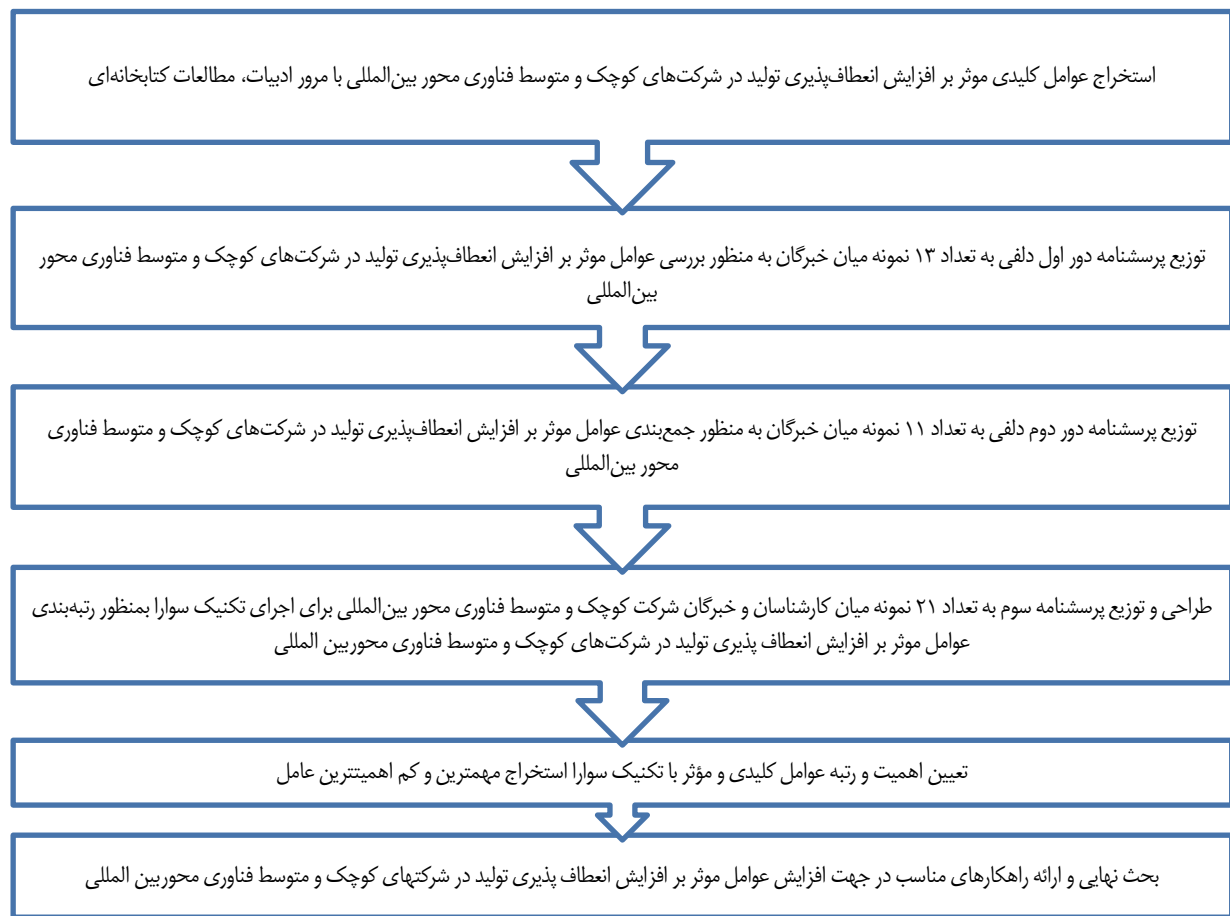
استخراج عوامل کلیدی موثر بر افزایش انعطاف‌پذیری تولید در شرکت‌های کوچک و متوسط فناوری محور بین‌المللی با مرور ادبیات، مطالعات کتابخانه‌ای

توزیع پرسشنامه دور اول دلفی به تعداد ۱۳ نمونه میان خبرگان به منظور بررسی عوامل موثر بر افزایش انعطاف‌پذیری تولید در شرکت‌های کوچک و متوسط فناوری محور بین‌المللی

توزیع پرسشنامه دور دوم دلفی به تعداد ۱۱ نمونه میان خبرگان به منظور جمع‌بندی عوامل موثر بر افزایش انعطاف‌پذیری تولید در شرکت‌های کوچک و متوسط فناوری محور بین‌المللی

طراحی و توزیع پرسشنامه سوم به تعداد ۲۱ نمونه میان کارشناسان و خبرگان شرکت کوچک و متوسط فناوری محور بین‌المللی برای اجرای تکنیک سوارا بمنظور رتبه‌بندی عوامل موثر بر افزایش انعطاف پذیری تولید در شرکت‌های کوچک و متوسط فناوری محوربین المللی

تعیین اهمیت و رتبه عوامل کلیدی و مؤثر با تکنیک سوارا استخراج مهمترین و کم اهمیتترین عامل

بحث نهایی و ارائه راهکارهای مناسب در جهت افزایش عوامل موثر بر افزایش انعطاف پذیری تولید در شرکتهای کوچک و متوسط فناوری محوربین المللی